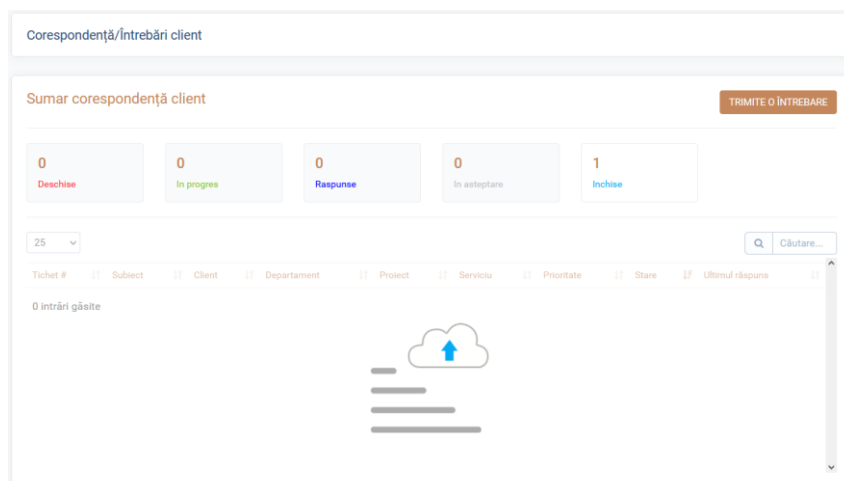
Corespondență/Întrebări client

Sumar corespondență client

TRIMITE O ÎNTREBARE

0
Deschise

0
In progres

0
Raspunse

0
In asteptare

1
Inchise

25

Căutare...

| Tichet # | Subiect | Client | Departament | Proiect | Serviciu | Prioritate | Stare | Ultimul răspuns |
|---|---|---|---|---|---|---|---|---|

0 intrări găsite